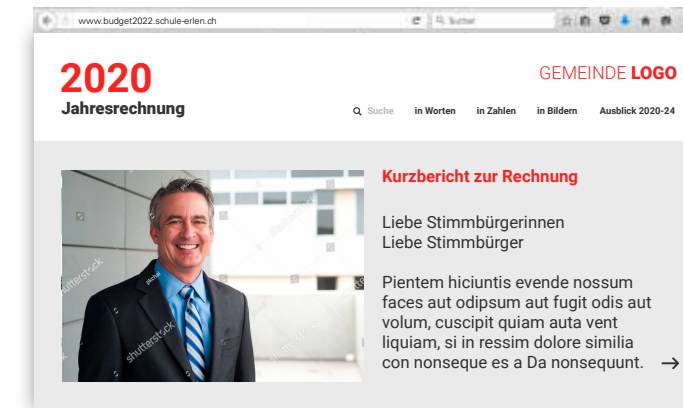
www.budget2022.schule-erlen.ch

Suchen

2020
Jahresrechnung

GEMEINDE LOGO

Suche in Worten in Zahlen in Bildern Ausblick 2020-24

shutterstock shutterstock shutterstock

Kurzbericht zur Rechnung

Liebe Stimmbürgerinnen
Liebe Stimmbürger

Pientem hiciuntis evende nossum faces aut odipsum aut fugit odis aut volum, cuscipit quiam auta vent liquiam, si in ressim dolore similia con nonseque es a Da nonsequunt. →